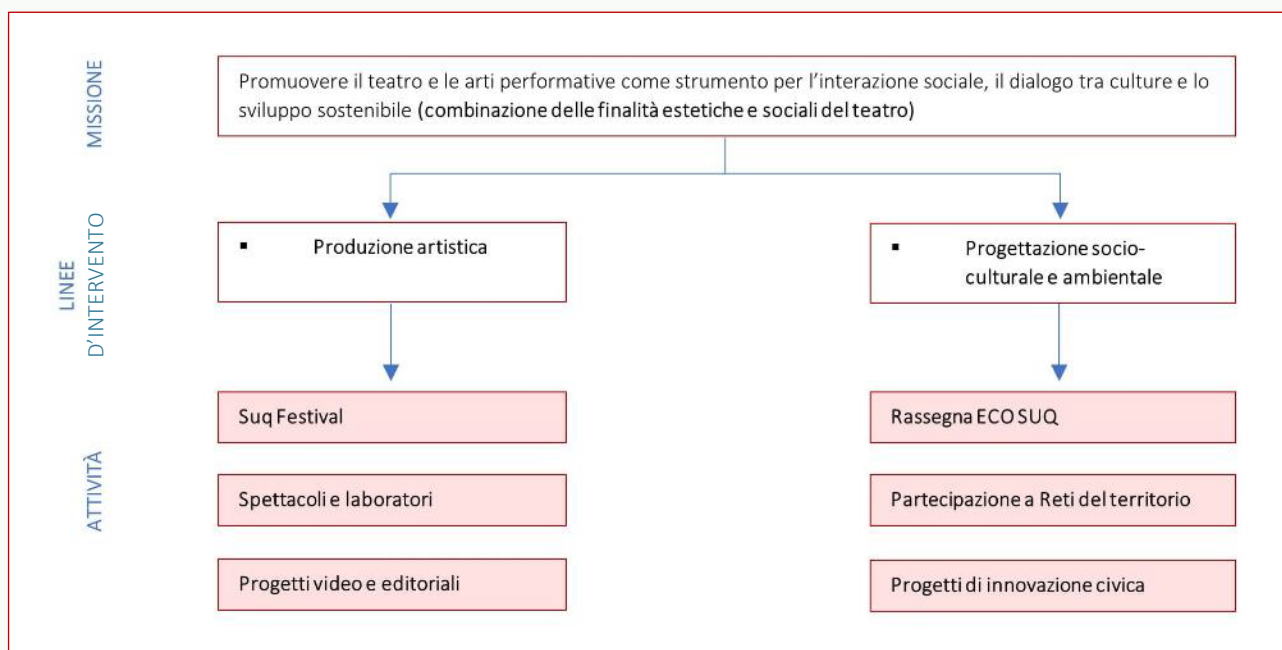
MISSIONE

Promuovere il teatro e le arti performative come strumento per l'interazione sociale, il dialogo tra culture e lo sviluppo sostenibile (combinazione delle finalità estetiche e sociali del teatro)

LINEE D'INTERVENTO

▪ Produzione artistica

▪ Progettazione socio-culturale e ambientale

ATTIVITÀ

Suq Festival

Spettacoli e laboratori

Progetti video e editoriali

Rassegna ECO SUQ

Partecipazione a Reti del territorio

Progetti di innovazione civica